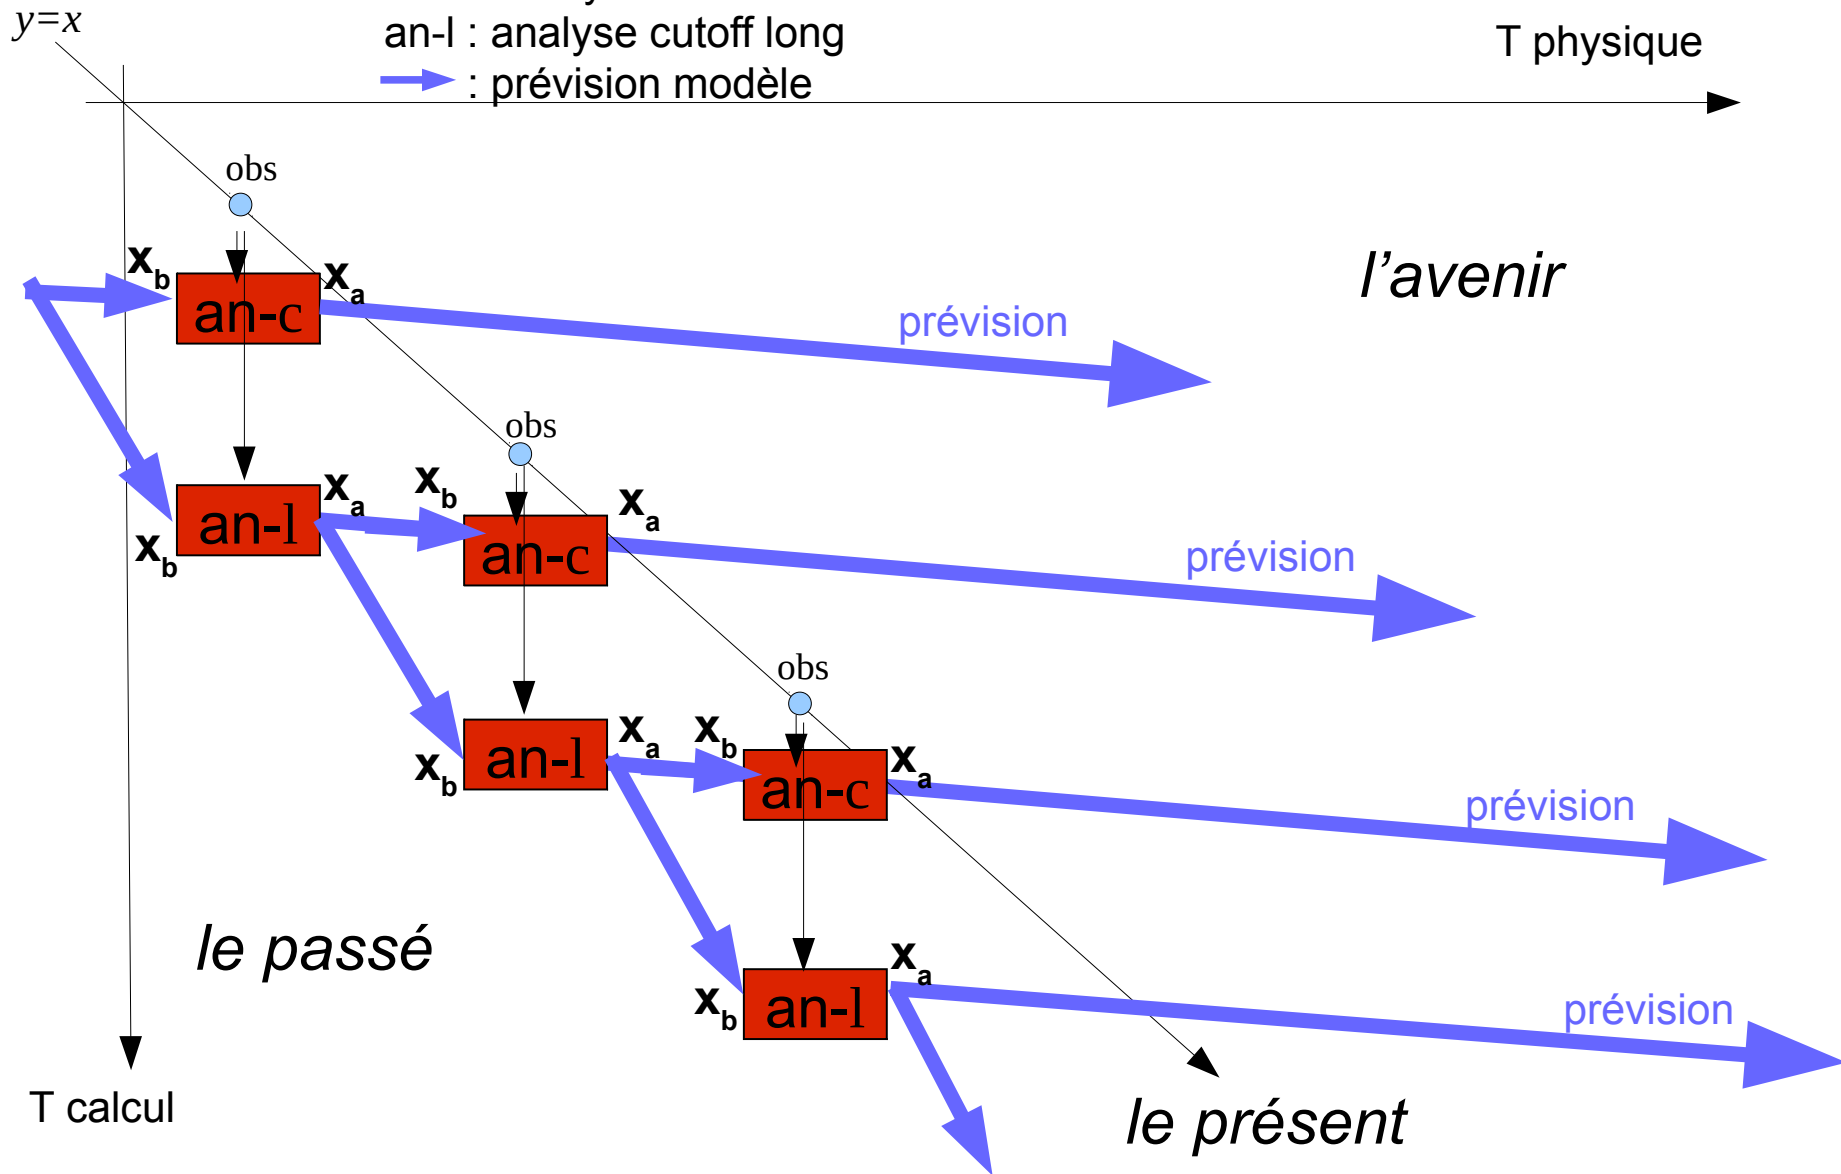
$y=x$

an-l : analyse cutoff long
: prévision modèle

T physique

obs

$x_b$ an-c $x_a$

l'avenir

prévision

$x_a$ an-l $x_b$

obs

$x_b$ an-c $x_a$

prévision

obs

$x_a$ an-l $x_b$

$x_b$ an-c $x_a$

prévision

le passé

$x_b$ an-l $x_a$

prévision

T calcul

le présent